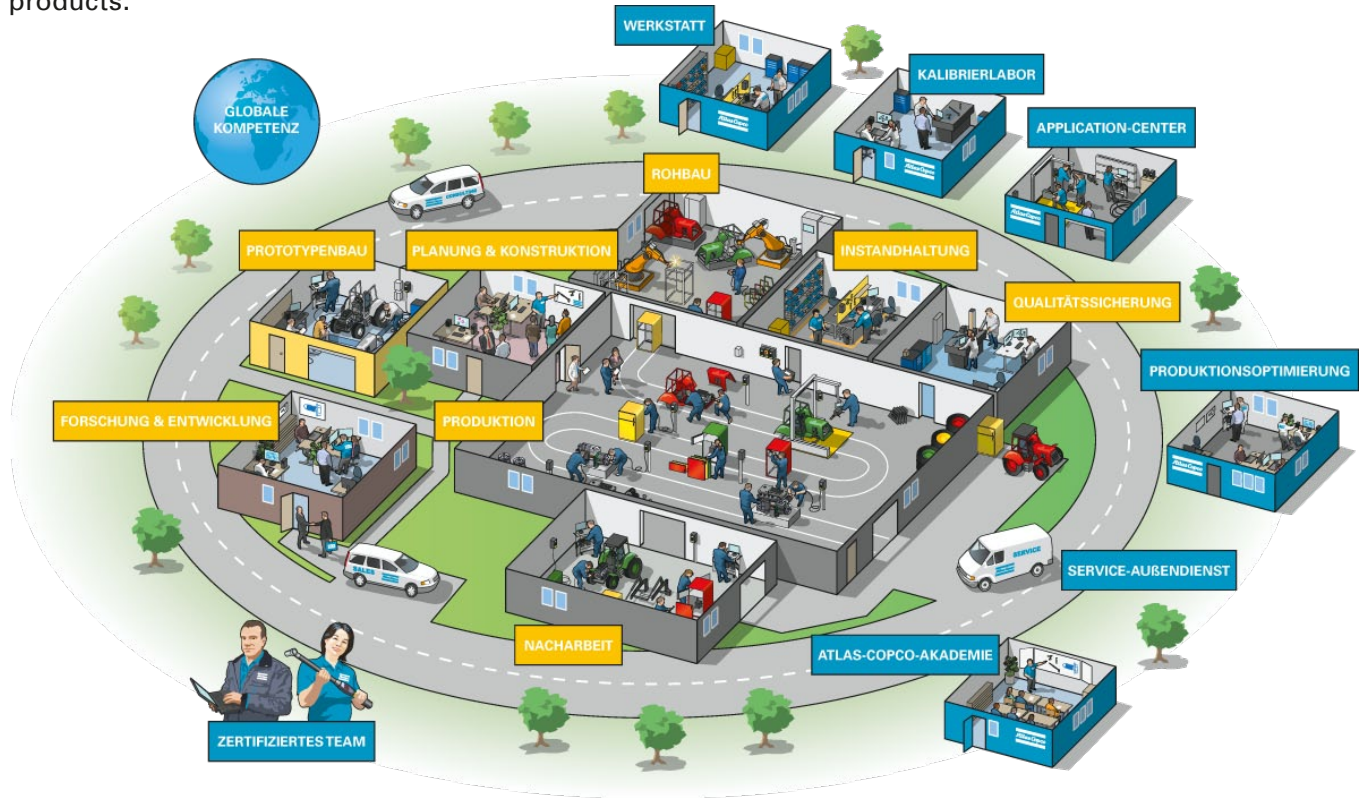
products.

WERKSTATT

KALIBRIERLABOR

GLOBALE KOMPETENZ

APPLICATION-CENTER

ROHBAU

PROTOTYPENBAU

PLANUNG & KONSTRUKTION

INSTANDHALTUNG

QUALITÄTSSICHERUNG

PRODUKTIONSOPTIMIERUNG

FORSCHUNG & ENTWICKLUNG

PRODUKTION

SALES

SERVICE

SERVICE-AUßENDIENST

NACHARBEIT

ATLAS-COPCO-AKADEMIE

ZERTIFIZIERTES TEAM

Atlas Copco